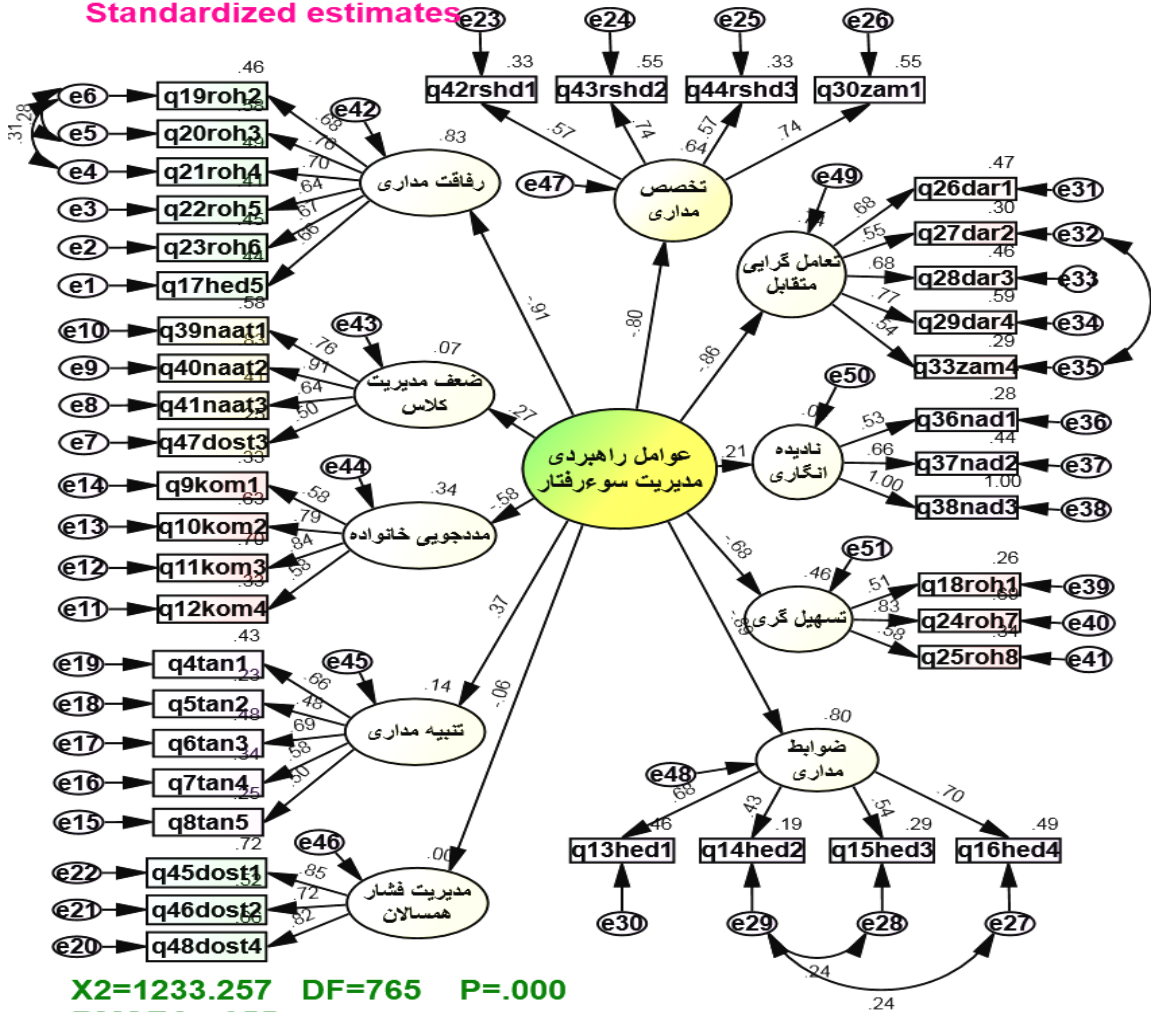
Standardized estimates

e23 e24 e25 e26
.33 .55 .33 .55
q42rshd1 q43rshd2 q44rshd3 q30zam1
.57 .74 .64 .57 .74
e47
تخصص مداری

.46
e6 q19roh2
e5 q20roh3 .58
e4 q21roh4 .49
e3 q22roh5 .41
e2 q23roh6 .45
e1 q17hed5 .44
.31 .28
.68 .76 .70 .64 .67 .66
e42
.83
رفاقت مداری

.58
e10 q39naat1
e9 q40naat2 .83
e8 q41naat3 .41
e7 q47dost3 .25
.76 .91 .64 .50
e43
.07
ضعف مدیریت کلاس

.33
e14 q9kom1
e13 q10kom2 .63
e12 q11kom3 .70
e11 q12kom4 .33
.58 .79 .84 .58
e44
.34
مددجویی خانواده

.43
e19 q4tan1
e18 q5tan2 .23
e17 q6tan3 .48
e16 q7tan4 .34
e15 q8tan5 .25
.66 .48 .69 .58 .50
e45
.14
تنبیه مداری

.72
e22 q45dost1
e21 q46dost2 .52
e20 q48dost4 .66
.85 .72 .82
e46
.00
مدیریت فشار همسالان

-.91 .27 .58 .37 -.06 -.80 -.86 .21 -.68 -.89

عوامل راهبردی مدیریت سوءرفتار

e49
.74
تعامل گرایی متقابل
.47
q26dar1 e31
.30
q27dar2 e32
.46
q28dar3 e33
.59
q29dar4 e34
.29
q33zam4 e35
.68 .55 .68 .77 .54

e50
.04
نادیده انگاری
.28
q36nad1 e36
.44
q37nad2 e37
1.00
q38nad3 e38
.53 .66 1.00

e51
.46
تسهیل گری
.26
q18roh1 e39
.69
q24roh7 e40
.34
q25roh8 e41
.51 .83 .58

.80
ضوابط مداری
e48
.68 .43 .54 .70
.46 .19 .29 .49
q13hed1 q14hed2 q15hed3 q16hed4
e30 e29 e28 e27
.24
.24

X2=1233.257 DF=765 P=.000